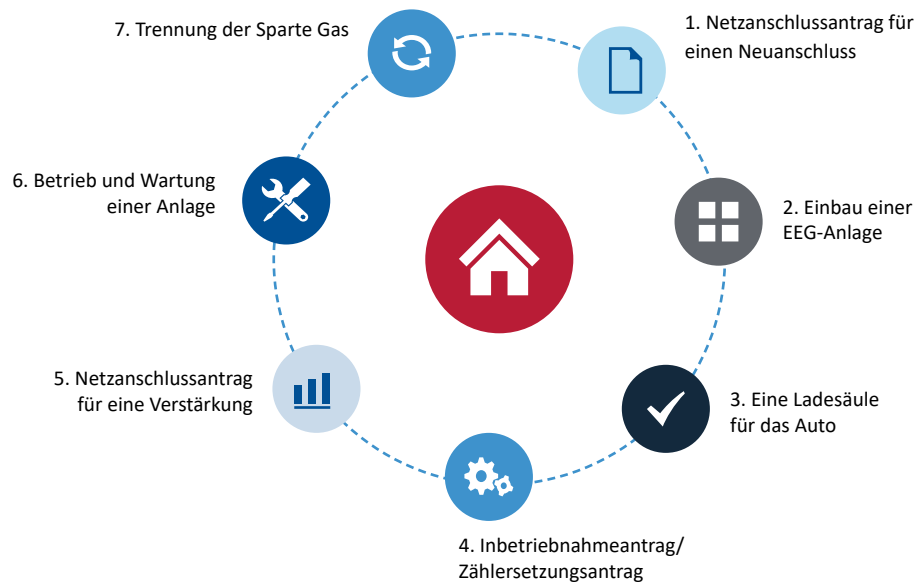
1. Netzanschlussantrag für einen Neuanschluss

2. Einbau einer EEG-Anlage

3. Eine Ladesäule für das Auto

4. Inbetriebnahmeantrag/ Zählersetzungsantrag

5. Netzanschlussantrag für eine Verstärkung

6. Betrieb und Wartung einer Anlage

7. Trennung der Sparte Gas